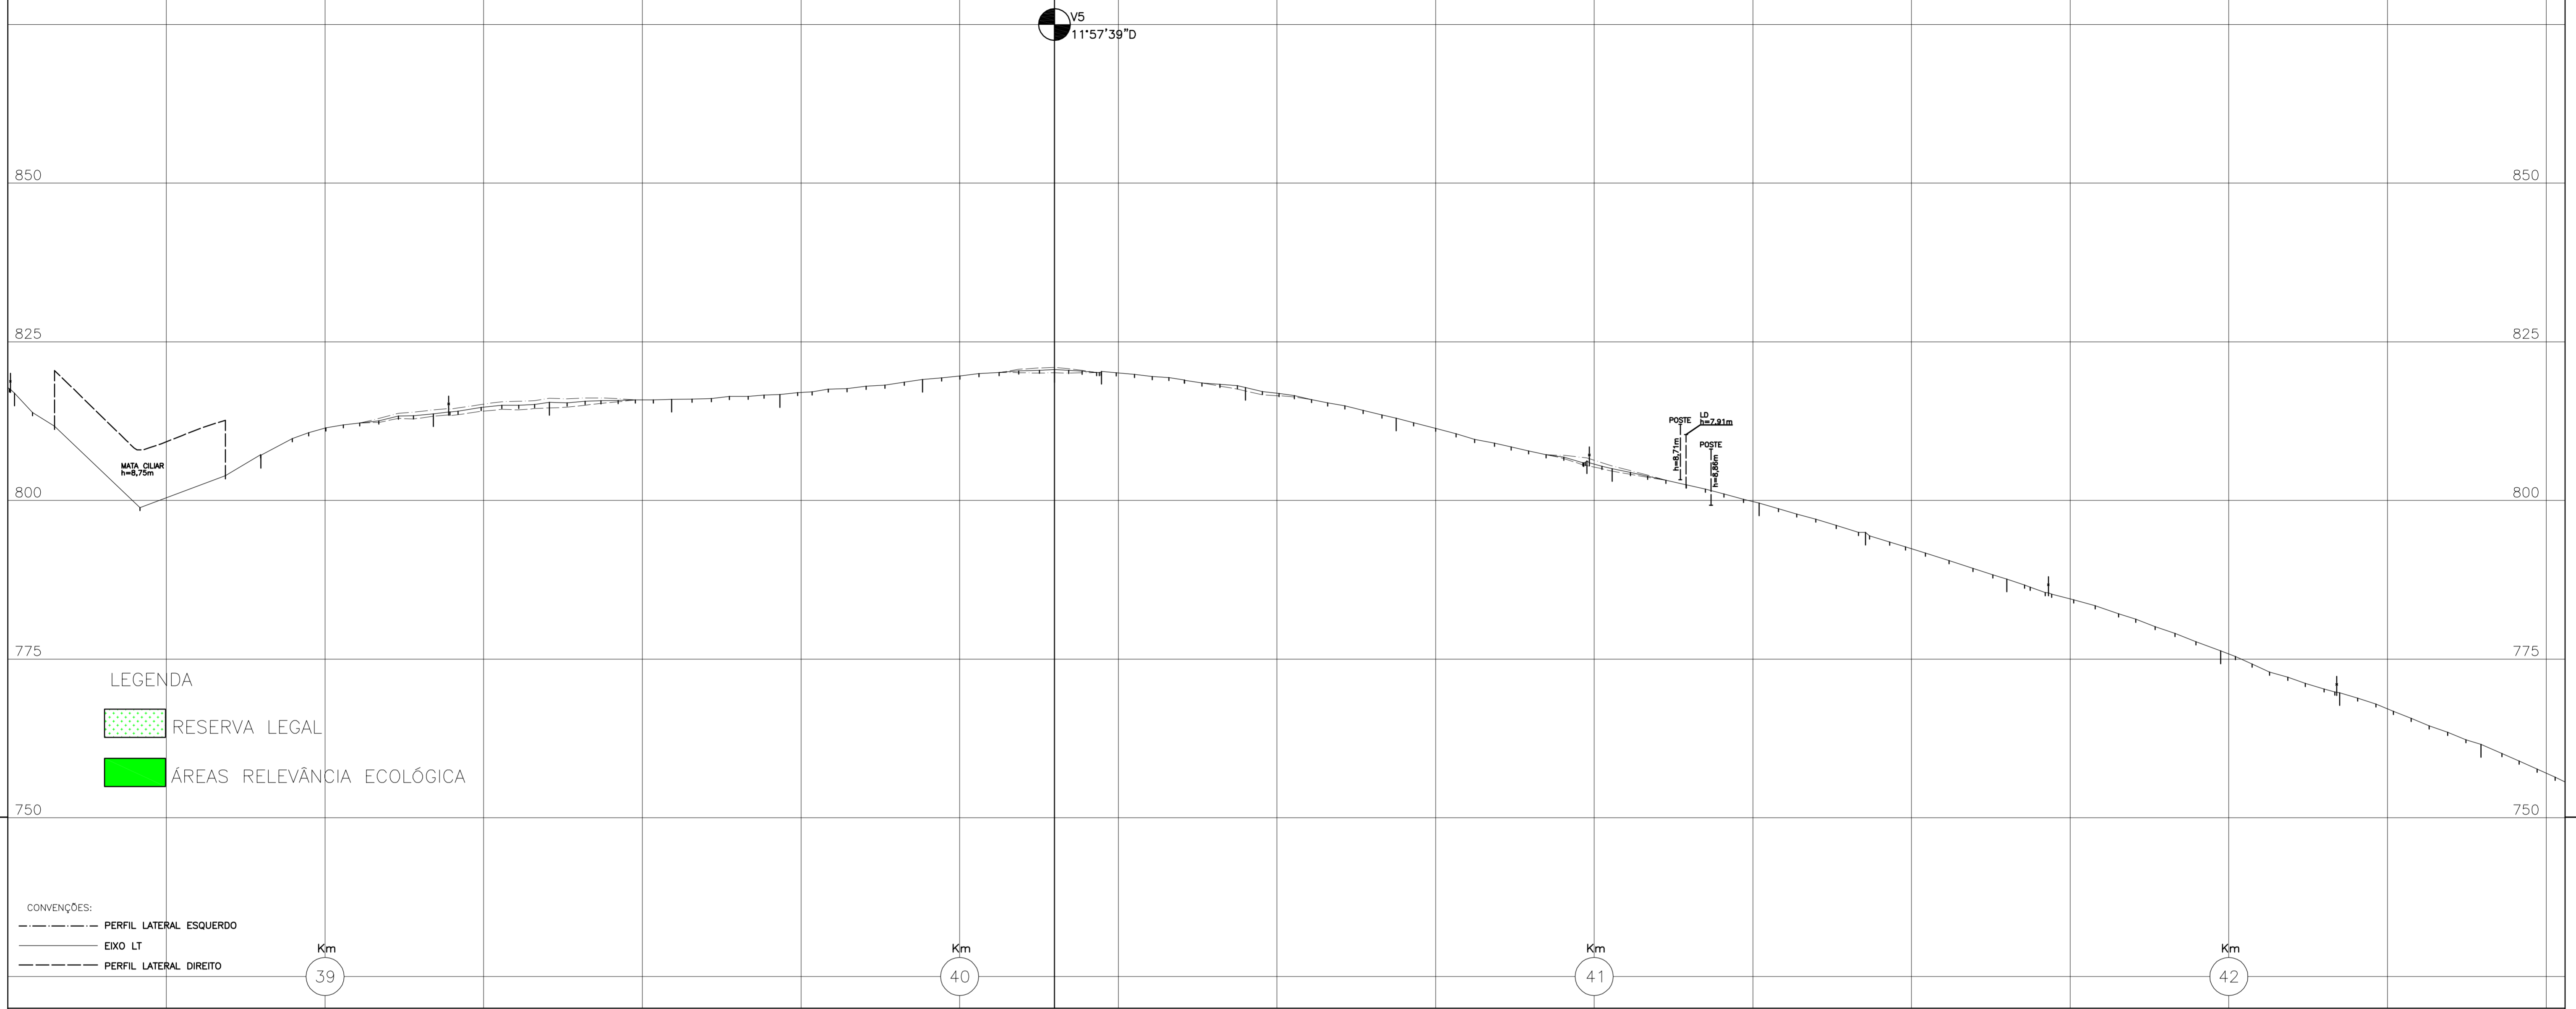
V5
11°57'39"D

850
850
825
825
MATA CILIAR
h=8,75m
POSTE
LD
h=7,91m
POSTE
h=8,71m
h=8,88m
800
800
775
775
LEGENDA
RESERVA LEGAL
ÁREAS RELEVÂNCIA ECOLÓGICA
750
750

CONVENÇÕES:
PERFIL LATERAL ESQUERDO
EIXO LT
PERFIL LATERAL DIREITO

Km
39
Km
40
Km
41
Km
42